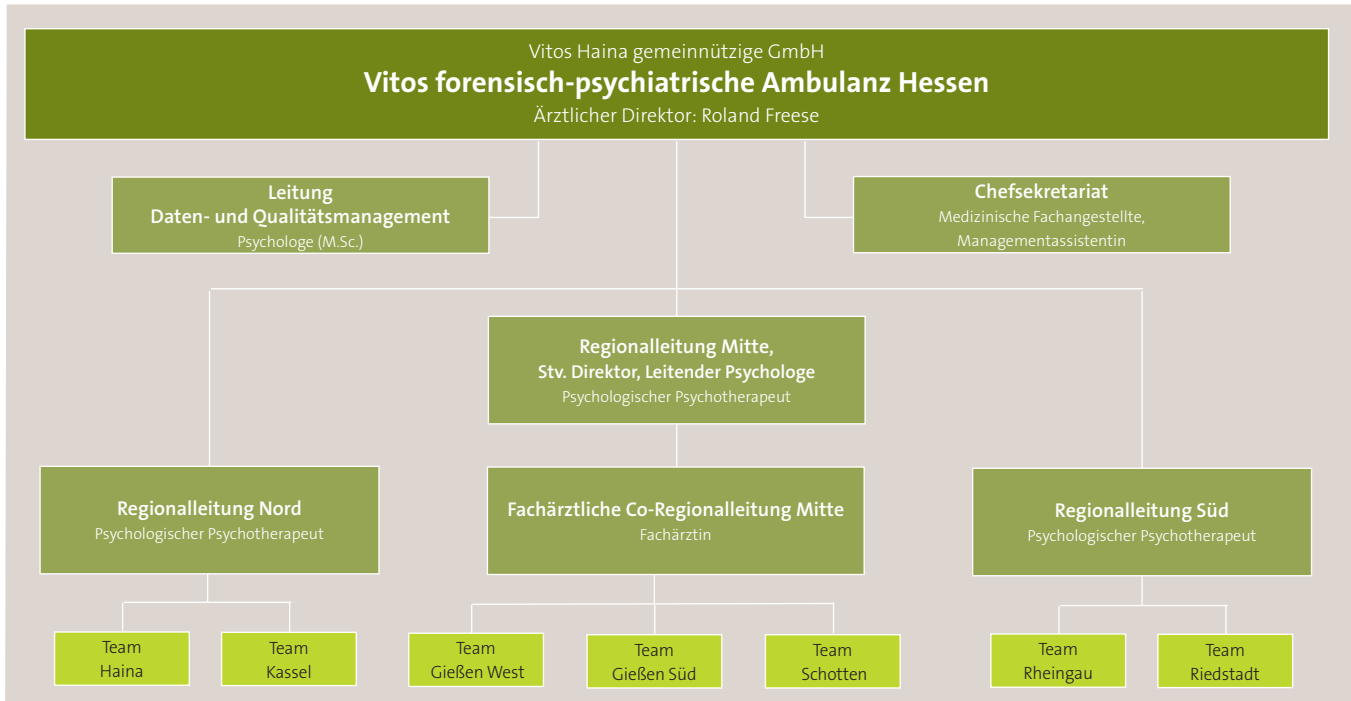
Vitos Haina gemeinnützige GmbH
**Vitos forensisch-psychiatrische Ambulanz Hessen**
Ärztlicher Direktor: Roland Freese

**Leitung Daten- und Qualitätsmanagement**
Psychologe (M.Sc.)

**Chefsekretariat**
Medizinische Fachangestellte, Managementassistentin

**Regionalleitung Mitte, Stv. Direktor, Leitender Psychologe**
Psychologischer Psychotherapeut

**Regionalleitung Nord**
Psychologischer Psychotherapeut

**Fachärztliche Co-Regionalleitung Mitte**
Fachärztin

**Regionalleitung Süd**
Psychologischer Psychotherapeut

Team Haina

Team Kassel

Team Gießen West

Team Gießen Süd

Team Schotten

Team Rheingau

Team Riedstadt